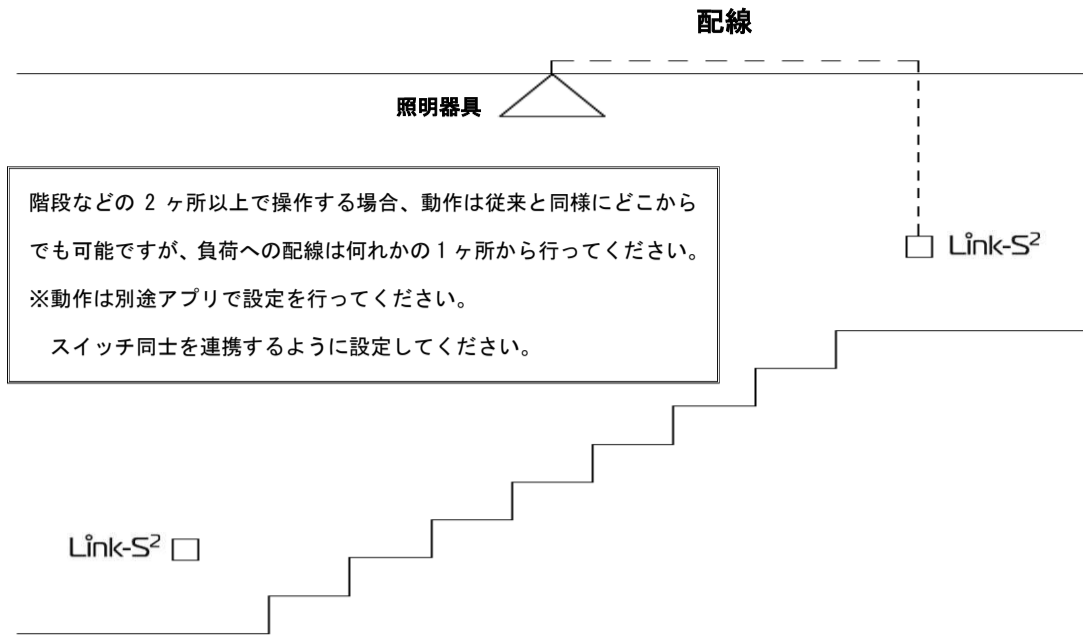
配線

照明器具

階段などの 2 ヶ所以上で操作する場合、動作は従来と同様にどこからでも可能ですが、負荷への配線は何れかの 1 ヶ所から行ってください。
※動作は別途アプリで設定を行ってください。
スイッチ同士を連携するように設定してください。

Link-$S^2$

Link-$S^2$